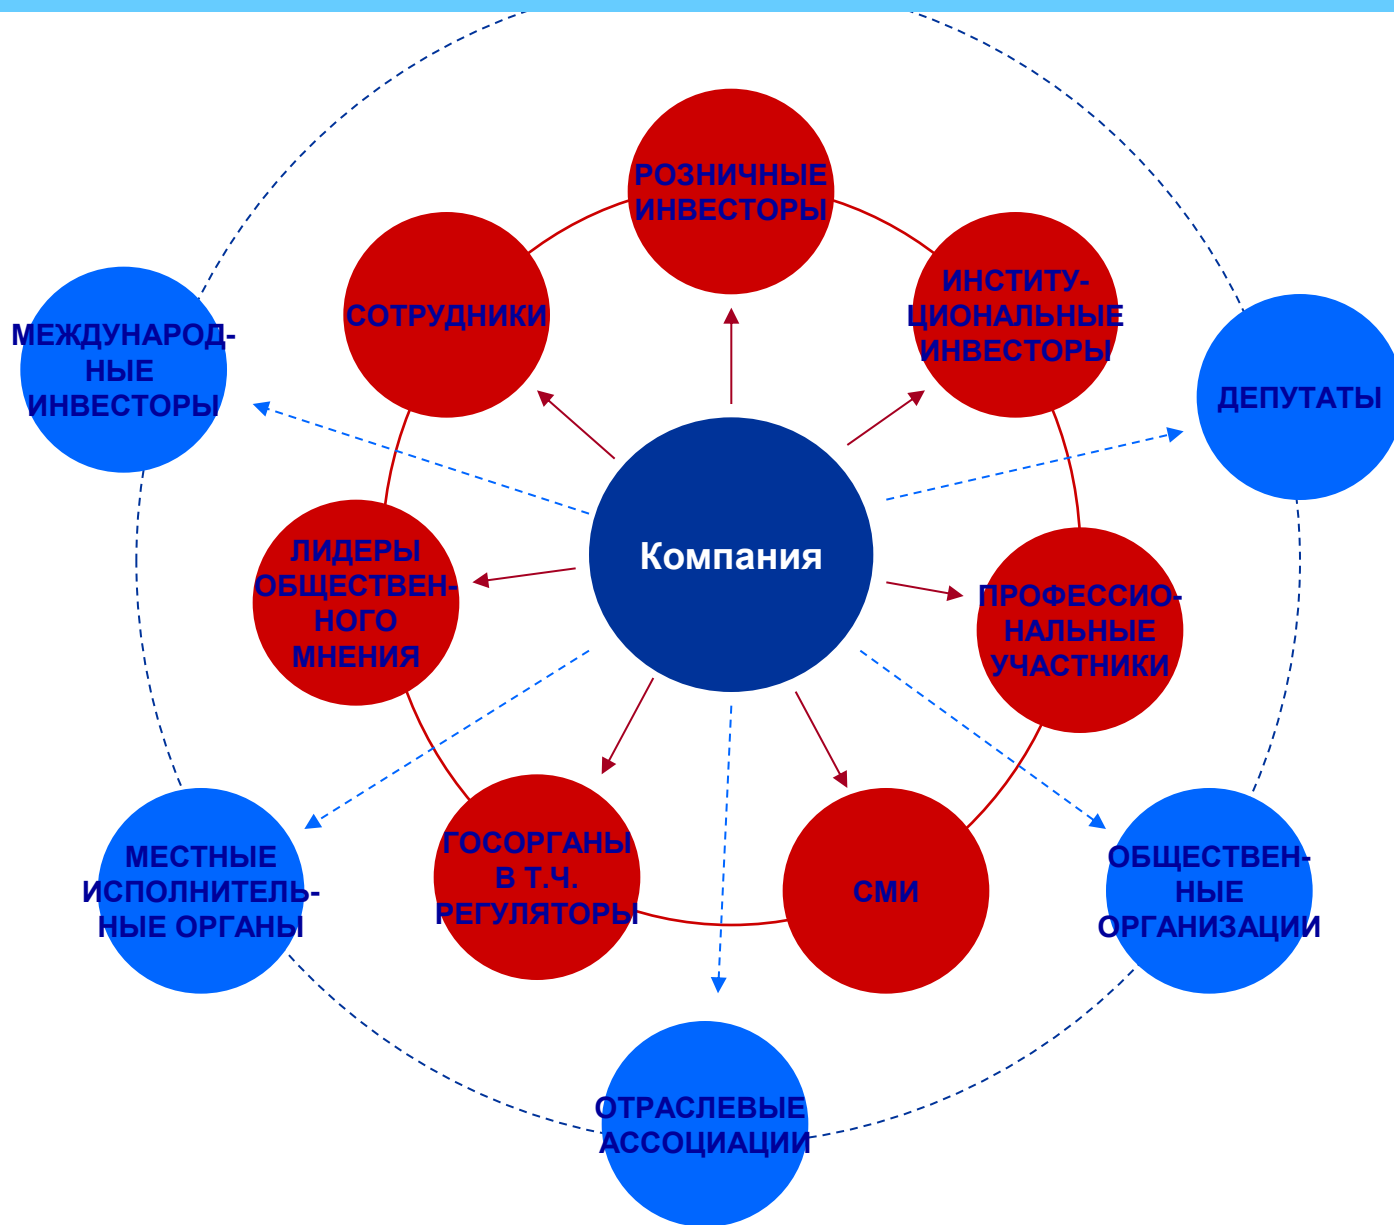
РОЗНИЧНЫЕ ИНВЕСТОРЫ

СОТРУДНИКИ

ИНСТИТУЦИОНАЛЬНЫЕ ИНВЕСТОРЫ

МЕЖДУНАРОДНЫЕ ИНВЕСТОРЫ

ДЕПУТАТЫ

Компания

ЛИДЕРЫ ОБЩЕСТВЕННОГО МНЕНИЯ

ПРОФЕССИОНАЛЬНЫЕ УЧАСТНИКИ

МЕСТНЫЕ ИСПОЛНИТЕЛЬНЫЕ ОРГАНЫ

ГОСОРГАНЫ В Т.Ч. РЕГУЛЯТОРЫ

СМИ

ОБЩЕСТВЕННЫЕ ОРГАНИЗАЦИИ

ОТРАСЛЕВЫЕ АССОЦИАЦИИ